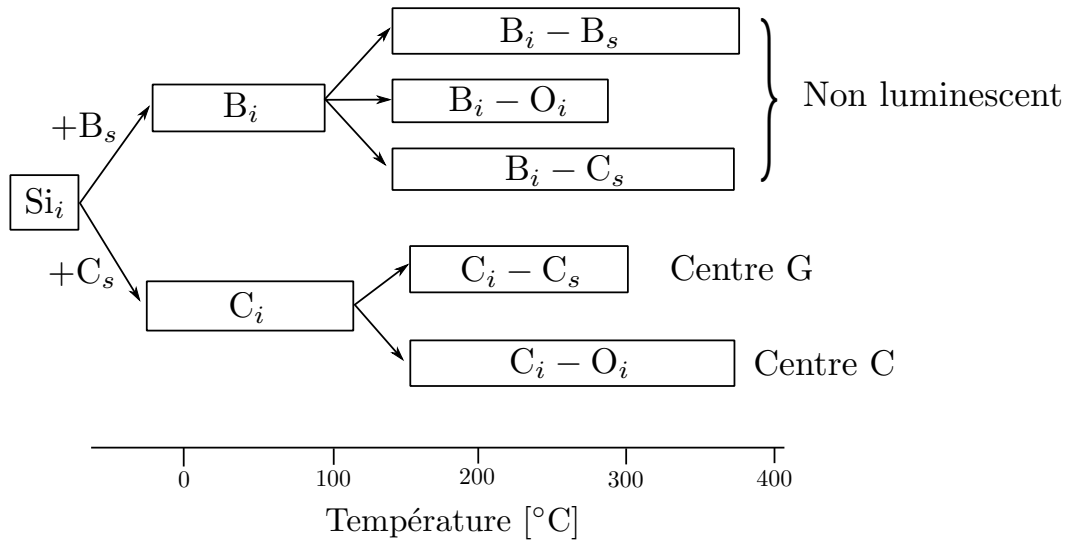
$\mathrm{Si}_i$

$+\mathrm{B}_s$

$\mathrm{B}_i$

$\mathrm{B}_i - \mathrm{B}_s$

$\mathrm{B}_i - \mathrm{O}_i$

$\mathrm{B}_i - \mathrm{C}_s$

Non luminescent

$+\mathrm{C}_s$

$\mathrm{C}_i$

$\mathrm{C}_i - \mathrm{C}_s$

Centre G

$\mathrm{C}_i - \mathrm{O}_i$

Centre C

0 100 200 300 400

Température [°C]